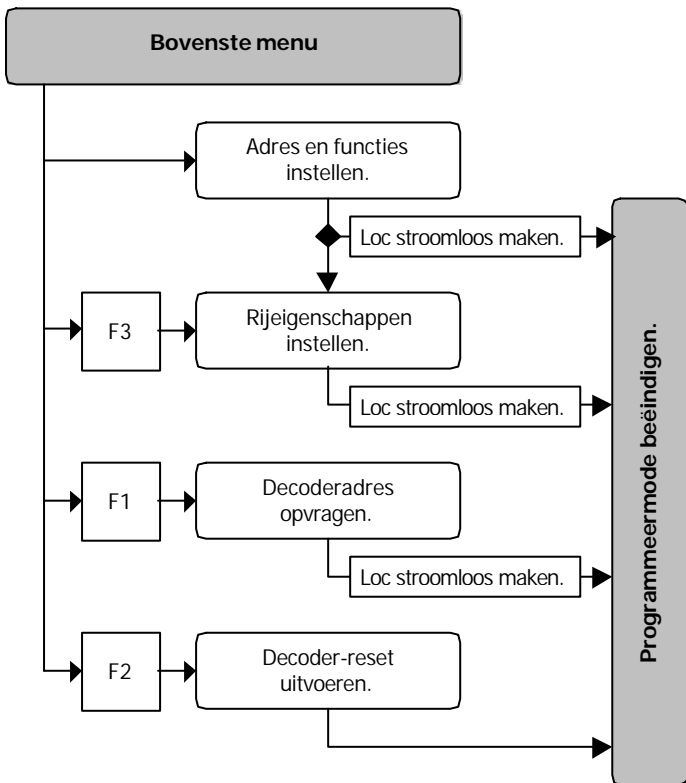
Bovenste menu

Adres en functies instellen.

Loc stroomloos maken.

F3

Rijeigenschappen instellen.

Loc stroomloos maken.

F1

Decoderadres opvragen.

Loc stroomloos maken.

F2

Decoder-reset uitvoeren.

Programmeermode beëindigen.